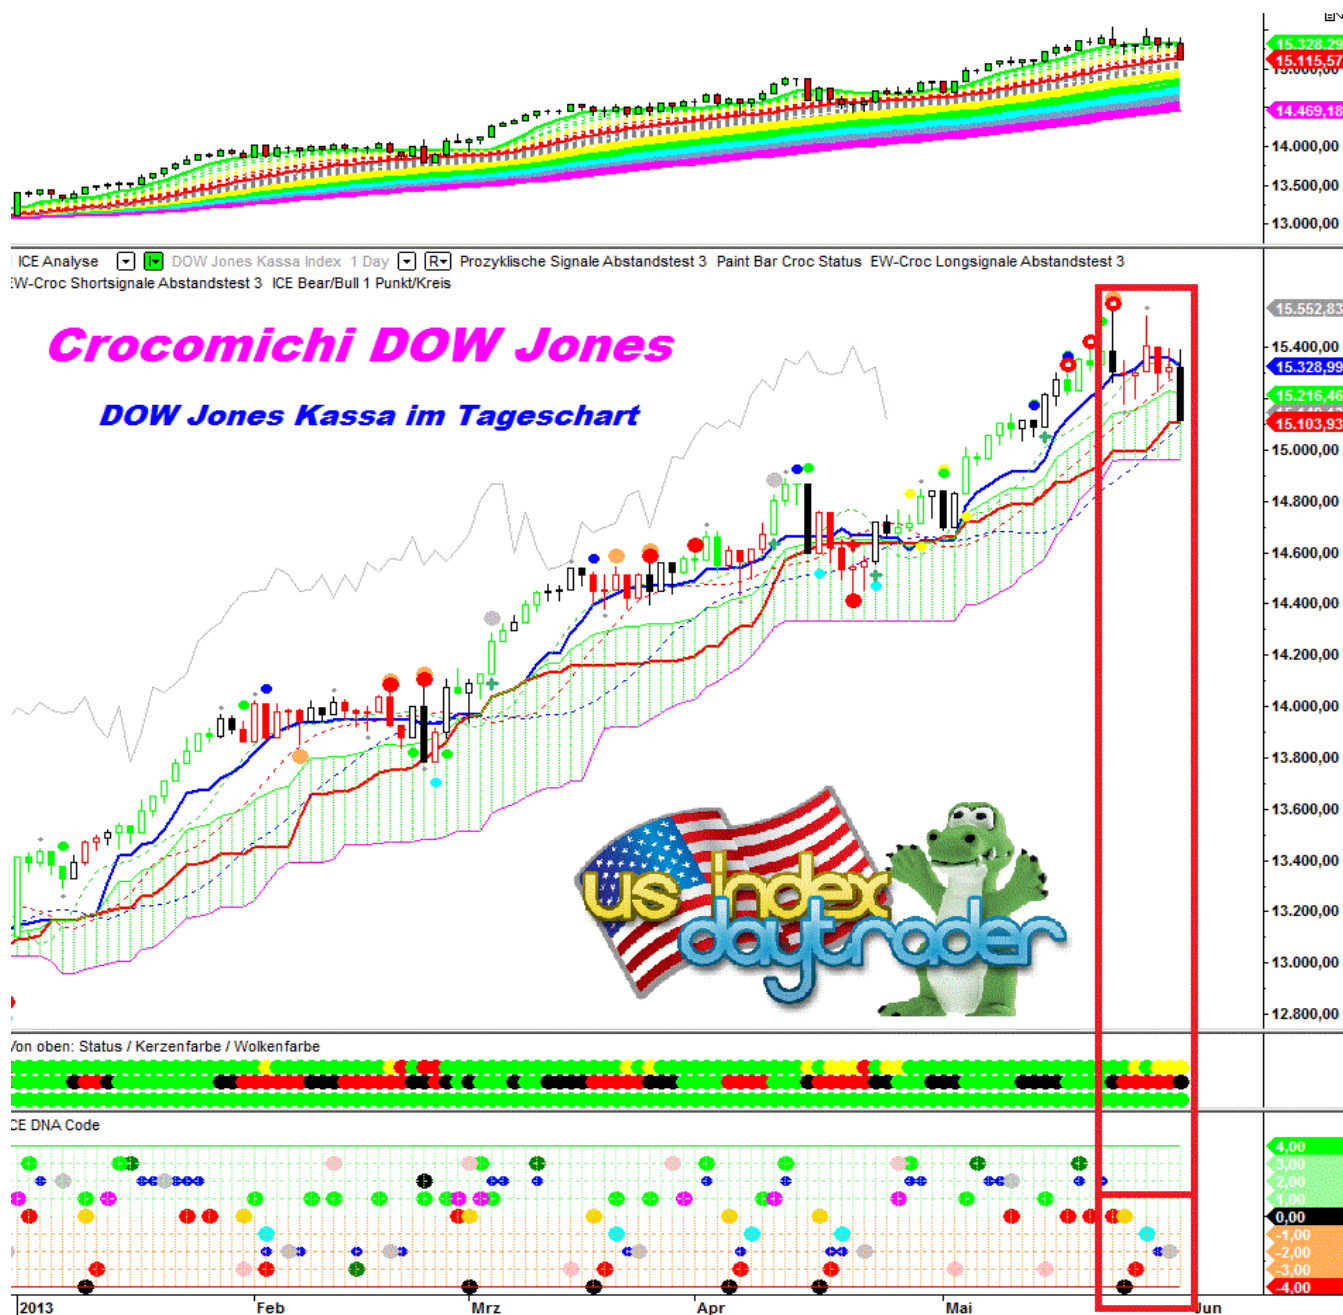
15.328,29
15.115,57
15.000,00
14.469,18
14.000,00
13.500,00
13.000,00

ICE Analyse DOW Jones Kassa Index 1 Day R Prozyklische Signale Abstandstest 3 Paint Bar Croc Status EW-Croc Longsignale Abstandstest 3
EW-Croc Shortsignale Abstandstest 3 ICE Bear/Bull 1 Punkt/Kreis

Crocomichi DOW Jones

DOW Jones Kassa im Tageschart

us index daytrader

15.552,83
15.400,00
15.328,99
15.216,46
15.103,93
15.000,00
14.800,00
14.600,00
14.400,00
14.200,00
14.000,00
13.800,00
13.600,00
13.400,00
13.200,00
13.000,00
12.800,00

Von oben: Status / Kerzenfarbe / Wolkenfarbe

ICE DNA Code

4,00
3,00
2,00
1,00
0,00
-1,00
-2,00
-3,00
-4,00

2013
Feb
Mrz
Apr
Mai
Jun